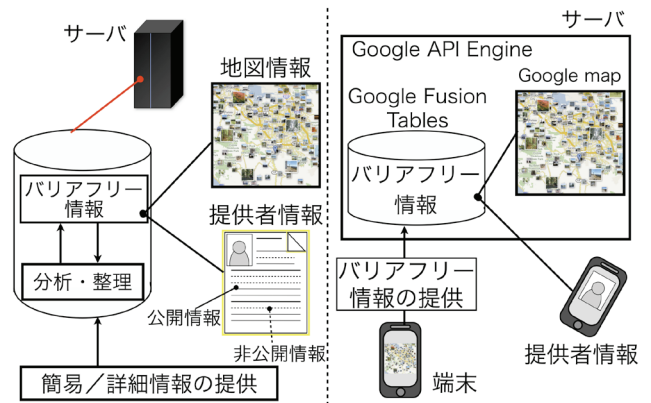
サーバ

地図情報

バリアフリー情報

分析・整理

提供者情報

公開情報

非公開情報

簡易／詳細情報の提供

サーバ

Google API Engine

Google Fusion Tables

Google map

バリアフリー情報

バリアフリー情報の提供

端末

提供者情報